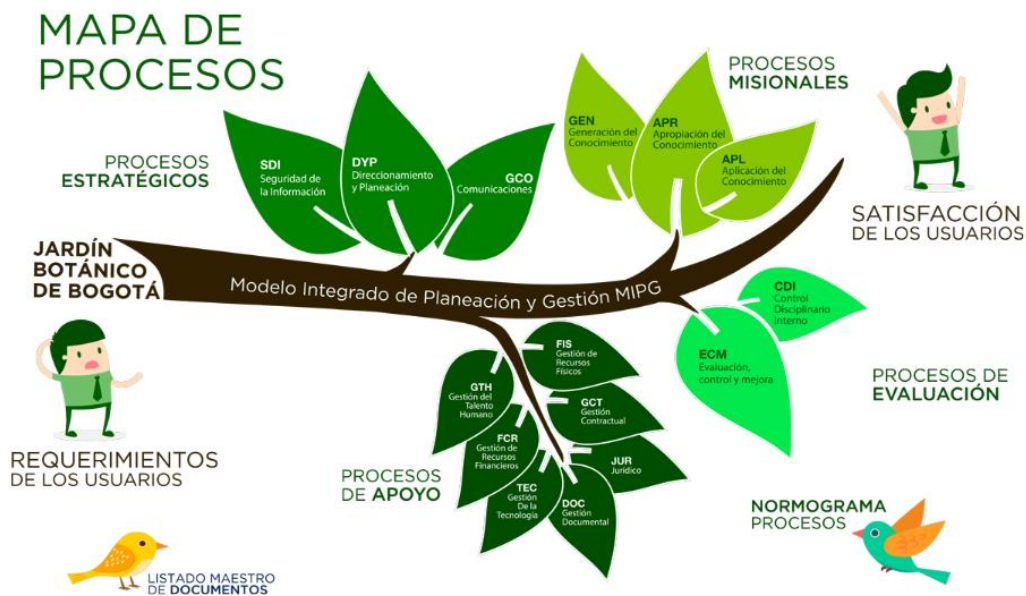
MAPA DE PROCESOS

PROCESOS ESTRATÉGICOS

SDI
Seguridad de la Información

DYP
Direccionamiento y Planeación

GCO
Comunicaciones

PROCESOS MISIONALES

GEN
Generación del Conocimiento

APR
Apropiación del Conocimiento

APL
Aplicación del Conocimiento

SATISFACCIÓN DE LOS USUARIOS

JARDÍN BOTÁNICO DE BOGOTÁ

Modelo Integrado de Planeación y Gestión MIPG

CDI
Control Disciplinario Interno

ECM
Evaluación, control y mejora

PROCESOS DE EVALUACIÓN

FIS
Gestión de Recursos Físicos

GTH
Gestión del Talento Humano

GCT
Gestión Contractual

FCR
Gestión de Recursos Financieros

JUR
Jurídico

TEC
Gestión De la Tecnología

DOC
Gestión Documental

REQUERIMIENTOS DE LOS USUARIOS

PROCESOS DE APOYO

NORMOGRAMA PROCESOS

LISTADO MAESTRO DE DOCUMENTOS